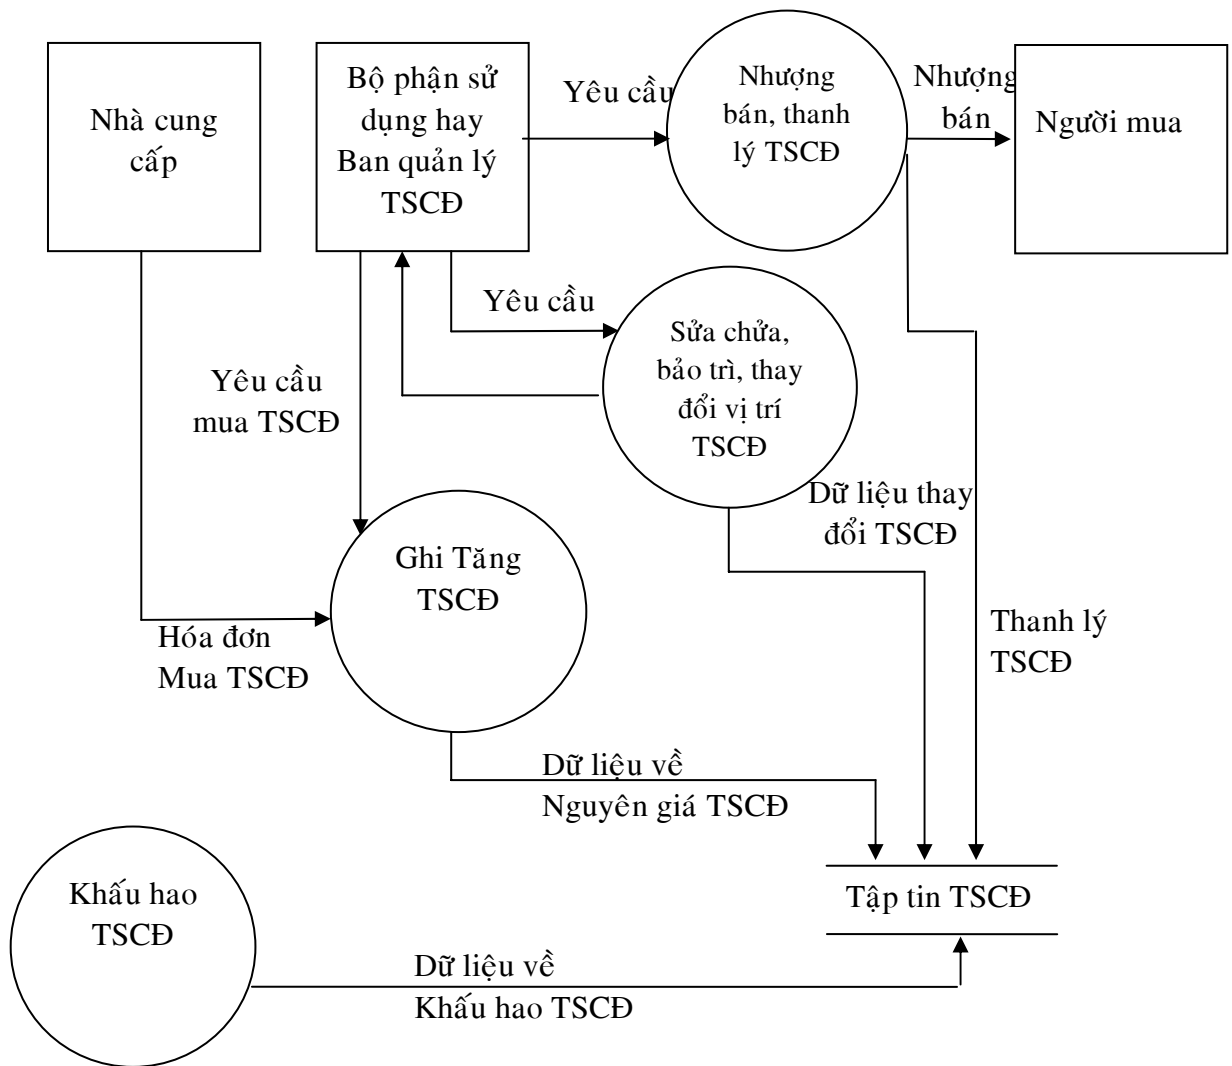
Nhà cung cấp

Bộ phận sử dụng hay Ban quản lý TSCĐ

Yêu cầu

Nhượng bán, thanh lý TSCĐ

Nhượng bán

Người mua

Yêu cầu

Sửa chữa, bảo trì, thay đổi vị trí TSCĐ

Yêu cầu mua TSCĐ

Dữ liệu thay đổi TSCĐ

Ghi Tăng TSCĐ

Hóa đơn Mua TSCĐ

Thanh lý TSCĐ

Dữ liệu về Nguyên giá TSCĐ

Khấu hao TSCĐ

Tập tin TSCĐ

Dữ liệu về Khấu hao TSCĐ